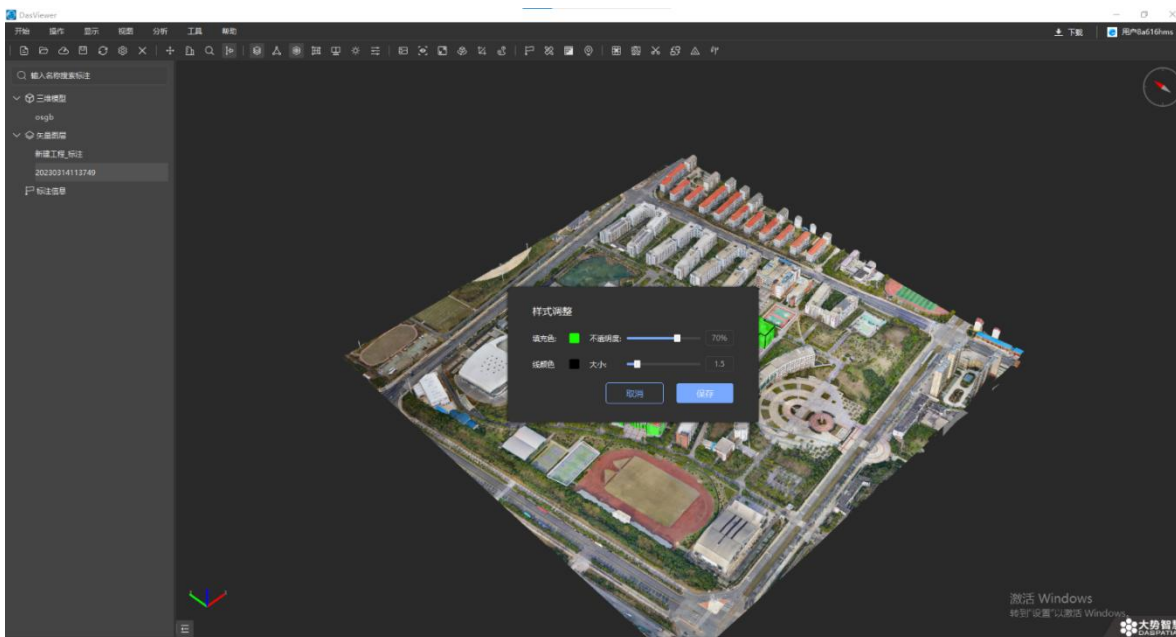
DasViewer

开始 操作 显示 视图 分析 工具 帮助

下载 用户8a616hms

输入名称搜索标注

三维模型
osgb
矢量图层
新建工程_标注
20230314113749
标注信息

样式调整
填充色: 不透明度: 70%
线颜色: 大小: 1.5
取消 保存

激活 Windows
转到"设置"以激活 Windows。

大势智慧
DASPATIAL